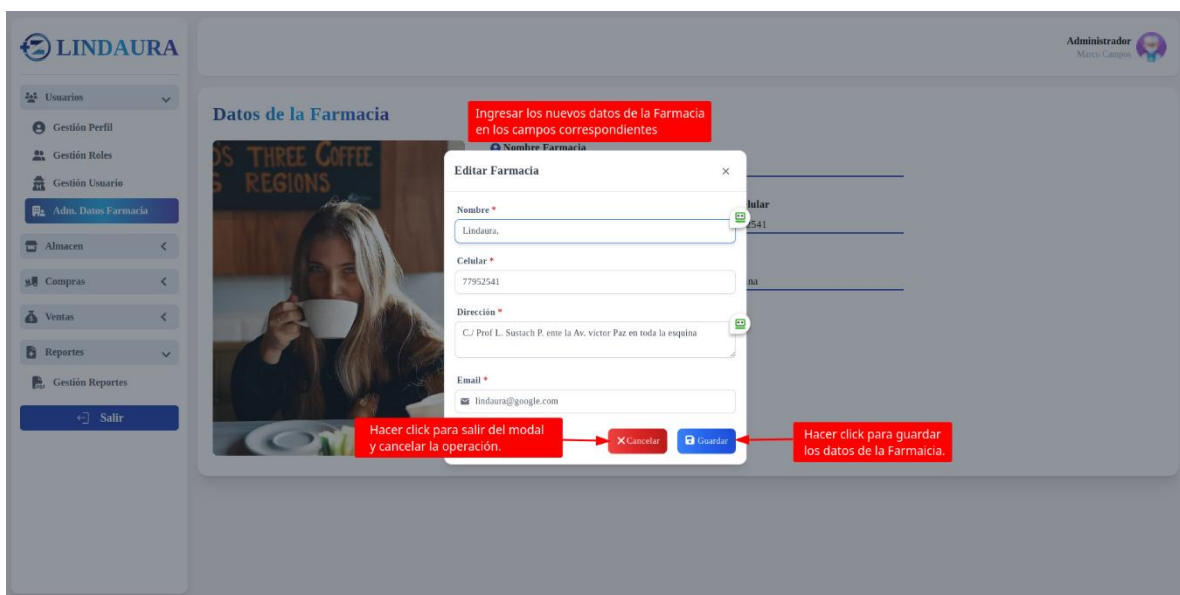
LINDAURA

Administrador
Marco Campos

Usuarios
Gestión Perfil
Gestión Roles
Gestión Usuario
Adm. Datos Farmacia
Almacen
Compras
Ventas
Reportes
Gestión Reportes
Salir

Datos de la Farmacia

Ingresar los nuevos datos de la Farmacia en los campos correspondientes

Nombre Farmacia

lular
2541

na

THREE COFFEE
REGIONS

Editar Farmacia ×

Nombre *
Lindaura,

Celular *
77952541

Dirección *
C./ Prof L. Sustach P. ente la Av. victor Paz en toda la esquina

Email *
lindaura@google.com

Hacer click para salir del modal y cancelar la operación.

Cancelar

Guardar

Hacer click para guardar los datos de la Farmaicia.